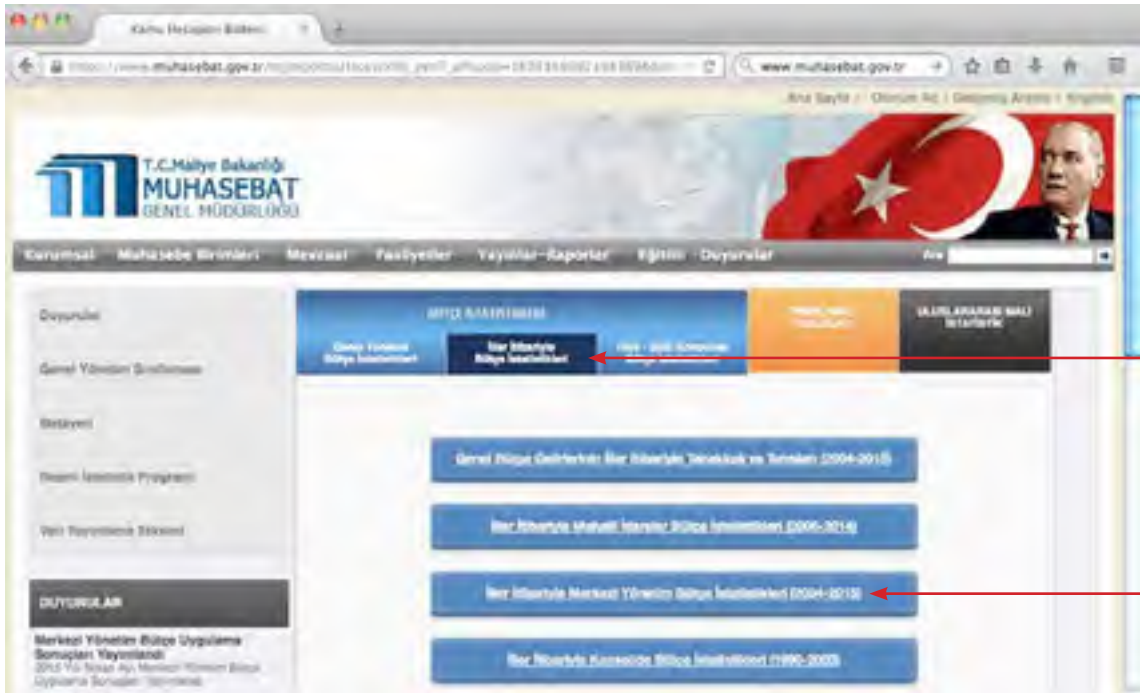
Kamu Hesapları Bülteni

https://www.muhasebat.gov.tr/

www.muhasebat.gov.tr

Ana Sayfa | Otorum Aç | Gelişmiş Arama | English

T.C.Maliye Bakanlığı
MUHASEBAT
GENEL MÜDÜRLÜĞÜ

Kurumsal Muhasebe Birimleri Mevzuat Faaliyetler Yayınlar-Raporlar Eğitim Duyurular Ara

Duyurular

Genel Yönetim Sınıflaması

Bilgiye

Resmi İstatistik Programı

Veri Yayınlama Takvimi

DUYURULAR

Merkezi Yönetim Bütçe Uygulama Sonuçları Yayınlandı
2015 Yılı Nisan Ayı Merkezi Yönetim Bütçe Uygulama Sonuçları Yayınlandı

BÜTÇE İSTATİSTİKLERİ

Genel Yönetim Bütçe İstatistikleri

İller İtibariyle Bütçe İstatistikleri

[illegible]

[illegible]

ULUSLARARASI MALİ İSTATİSTİK

Genel Bütçe Gelirlerinin İller İtibariyle Tahakkuk ve Tahsilatı (2004-2015)

İller İtibariyle Mahalli İdareler Bütçe İstatistikleri (2006-2014)

İller İtibariyle Merkezi Yönetim Bütçe İstatistikleri (2004-2015)

İller İtibariyle Konsolide Bütçe İstatistikleri (1990-2005)